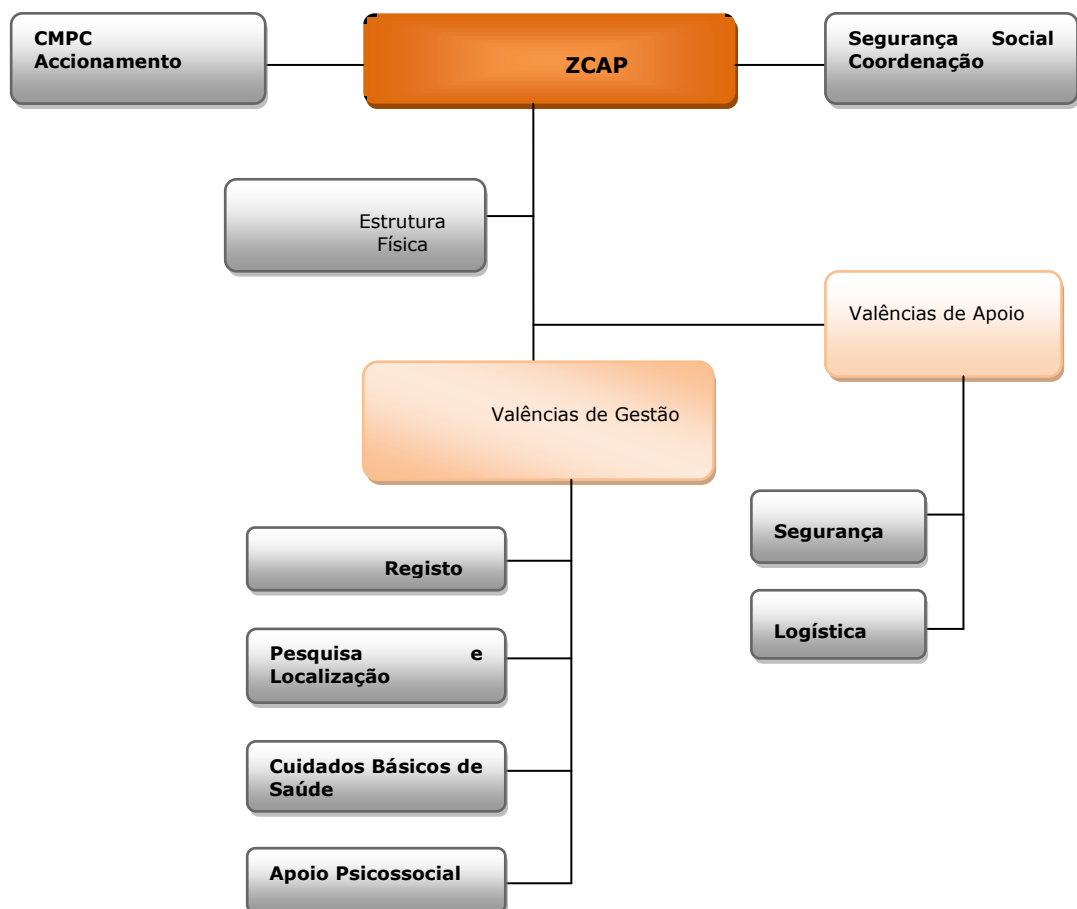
CMPC Accionamento

ZCAP

Segurança Social Coordenação

Estrutura Física

Valências de Apoio

Valências de Gestão

Segurança

Logística

Registo

Pesquisa e Localização

Cuidados Básicos de Saúde

Apoio Psicossocial